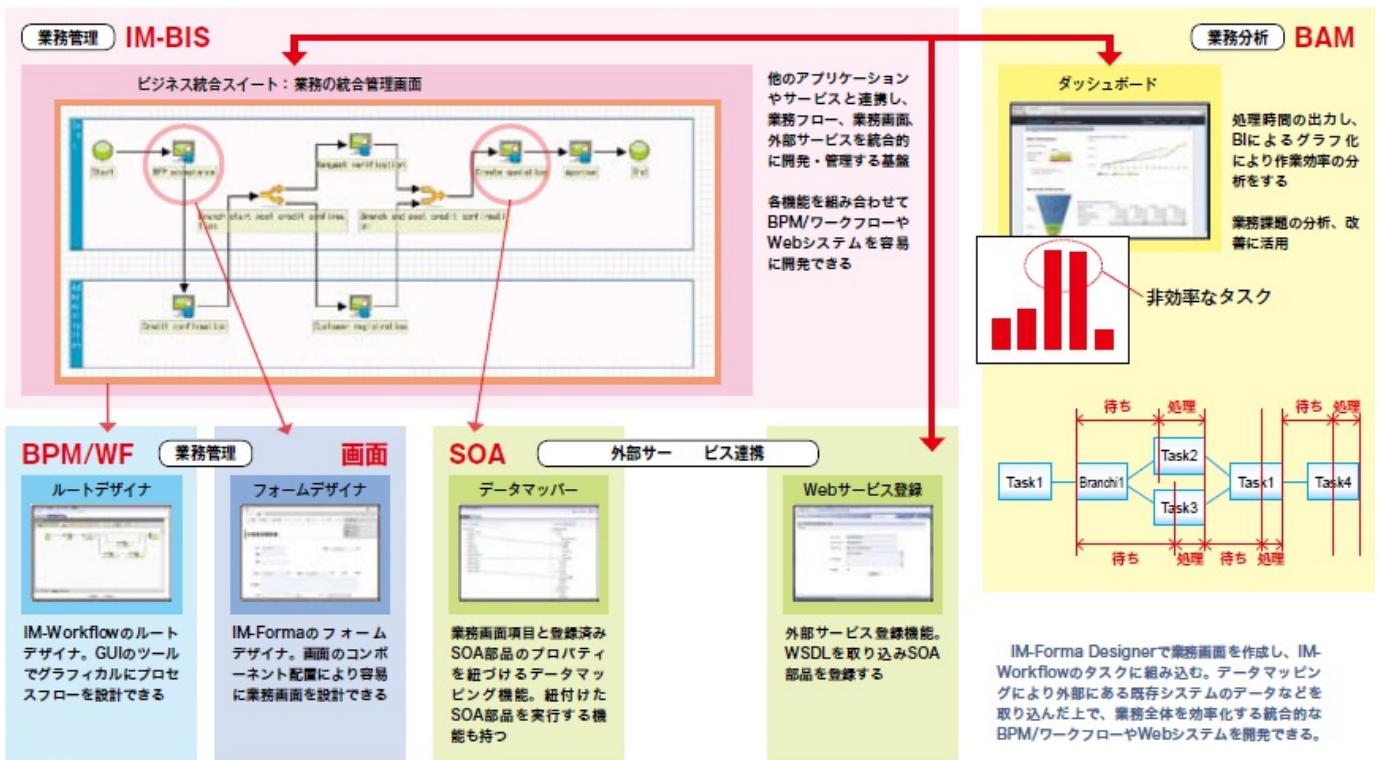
業務管理 IM-BIS

ビジネス統合スイート：業務の統合管理画面

Start

BFP acceptance

Request verification

Create quotation

Approve

End

Branch start post credit confirmation

Branch end post credit confirmation

Credit confirmation

Customer registration

他のアプリケーションやサービスと連携し、業務フロー、業務画面、外部サービスを統合的に開発・管理する基盤

各機能を組み合わせてBPM/ワークフローやWebシステムを容易に開発できる

業務分析 BAM

ダッシュボード

処理時間の出力し、BIによるグラフ化により作業効率の分析をする

業務課題の分析、改善に活用

非効率なタスク

待ち 処理 待ち 処理

Task1 Branch1 Task2 Task3 Task1 Task4

待ち 処理 待ち 処理

BPM/WF 業務管理

ルートデザイナ

IM-Workflowのルートデザイナ。GUIのツールでグラフィカルにプロセスフローを設計できる

画面

フォームデザイナ

IM-Formaのフォームデザイナ。画面のコンポーネント配置により容易に業務画面を設計できる

SOA 外部サー ビス連携

データマッパー

業務画面項目と登録済みSOA部品のプロパティを紐づけるデータマッピング機能。紐付けたSOA部品を実行する機能も持つ

Webサービス登録

外部サービス登録機能。WSDLを取り込みSOA部品を登録する

IM-Forma Designerで業務画面を作成し、IM-Workflowのタスクに組み込む。データマッピングにより外部にある既存システムのデータなどを取り込んだ上で、業務全体を効率化する統合的なBPM/ワークフローやWebシステムを開発できる。